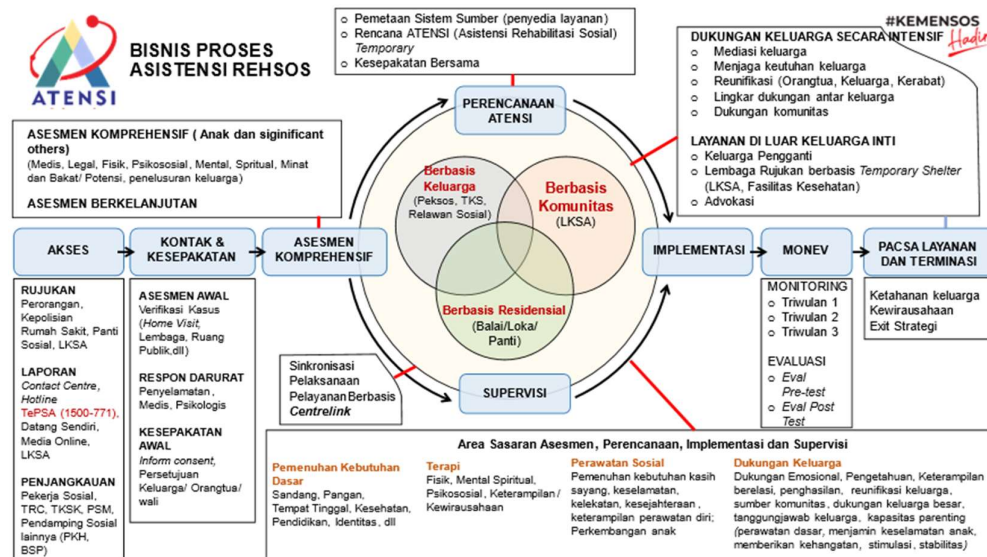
ATENSI

BISNIS PROSES ASISTENSI REHSOS

Pemetaan Sistem Sumber (penyedia layanan)
Rencana ATENSI (Asistensi Rehabilitasi Sosial) *Temporary*
Kesepakatan Bersama

#KEMENSOS Hadir

DUKUNGAN KELUARGA SECARA INTENSIF
Mediasi keluarga
Menjaga keutuhan keluarga
Reunifikasi (Orangtua, Keluarga, Kerabat)
Lingkar dukungan antar keluarga
Dukungan komunitas

LAYANAN DI LUAR KELUARGA INTI
Keluarga Pengganti
Lembaga Rujukan berbasis *Temporary Shelter* (LKSA, Fasilitas Kesehatan)
Advokasi

ASESMEN KOMPREHENSIF ( Anak dan siginificant others)
(Medis, Legal, Fisik, Psikososial, Mental, Spritual, Minat dan Bakat/ Potensi, penelusuran keluarga)

ASESMEN BERKELANJUTAN

PERENCANAAN ATENSI

Berbasis Keluarga
(Peksos, TKS, Relawan Sosial)

Berbasis Komunitas
(LKSA)

Berbasis Residensial
(Balai/Loka/ Panti)

AKSES

KONTAK & KESEPAKATAN

ASESMEN KOMPREHENSIF

IMPLEMENTASI

MONEV

PACSA LAYANAN DAN TERMINASI

RUJUKAN
Perorangan, Kepolisian Rumah Sakit, Panti Sosial, LKSA

LAPORAN
*Contact Centre*, *Hotline* TePSA (1500-771), Datang Sendiri, Media Online, LKSA

PENJANGKAUAN
Pekerja Sosial, TRC, TKSK, PSM, Pendamping Sosial lainnya (PKH, BSP)

ASESMEN AWAL
Verifikasi Kasus (*Home Visit*, Lembaga, Ruang Publik,dll)

RESPON DARURAT
Penyelamatan, Medis, Psikologis

KESEPAKATAN AWAL
*Inform consent*, Persetujuan Keluarga/ Orangtua/ wali

Sinkronisasi Pelaksanaan Pelayanan Berbasis *Centrelink*

SUPERVISI

MONITORING
Triwulan 1
Triwulan 2
Triwulan 3

EVALUASI
*Eval Pre-test*
*Eval Post Test*

Ketahanan keluarga
Kewirausahaan
Exit Strategi

Area Sasaran Asesmen, Perencanaan, Implementasi dan Supervisi

Pemenuhan Kebutuhan Dasar
Sandang, Pangan, Tempat Tinggal, Kesehatan, Pendidikan, Identitas, dll

Terapi
Fisik, Mental Spiritual, Psikososial, Keterampilan / Kewirausahaan

Perawatan Sosial
Pemenuhan kebutuhan kasih sayang, keselamatan, kelekatan, kesejahteraan, keterampilan perawatan diri; Perkembangan anak

Dukungan Keluarga
Dukungan Emosional, Pengetahuan, Keterampilan berelasi, penghasilan, reunifikasi keluarga, sumber komunitas, dukungan keluarga besar, tanggungjawab keluarga, kapasitas parenting (*perawatan dasar, menjamin keselamatan anak, memberikan kehangatan, stimulasi, stabilitas)*